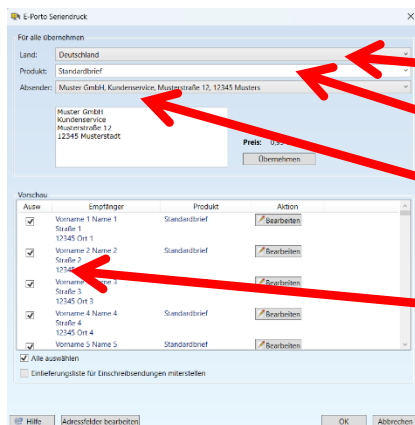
E-Porto Seriendruck

Für alle übernehmen

Land: Deutschland

Produkt: Standardbrief

Absender: Muster GmbH, Kundenservice, Musterstraße 12, 12345 Musters

Muster GmbH
Kundenservice
Musterstraße 12
12345 Musterstadt

Preis: 0.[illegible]

Übernehmen

Vorschau

| Ausw | Empfänger | Produkt | Aktion |
|---|---|---|---|
| ☑ | Vorname 1 Name 1 Straße 1 12345 Ort 1 | Standardbrief | Bearbeiten |
| ☑ | Vorname 2 Name 2 Straße 2 1234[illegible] | Standardbrief | Bearbeiten |
| ☑ | Vorname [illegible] Straße 3 12345 Ort 3 | Standardbrief | Bearbeiten |
| ☑ | Vorname 4 Name 4 Straße 4 12345 Ort 4 | Standardbrief | Bearbeiten |
| ☑ | Vorname 5 Name 5 | Standardbrief | Bearbeiten |

☑ Alle auswählen

Einlieferungsliste für Einschreibsendungen miterstellen

Hilfe

Adressfelder bearbeiten

OK

Abbrechen